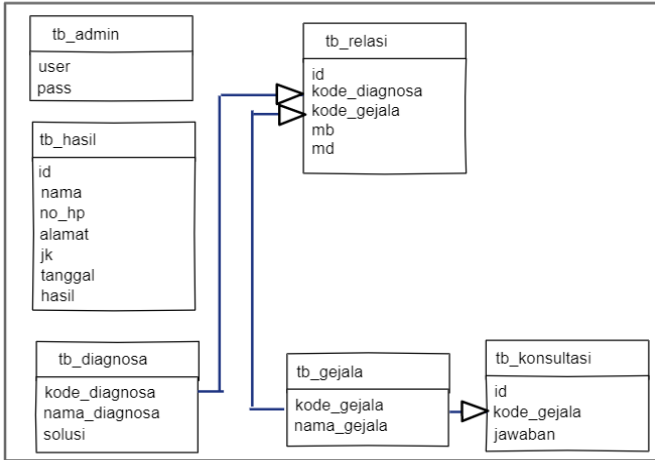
tb_admin
user
pass

tb_hasil
id
nama
no_hp
alamat
jk
tanggal
hasil

tb_diagnosa
kode_diagnosa
nama_diagnosa
solusi

tb_relasi
id
kode_diagnosa
kode_gejala
mb
md

tb_gejala
kode_gejala
nama_gejala

tb_konsultasi
id
kode_gejala
jawaban